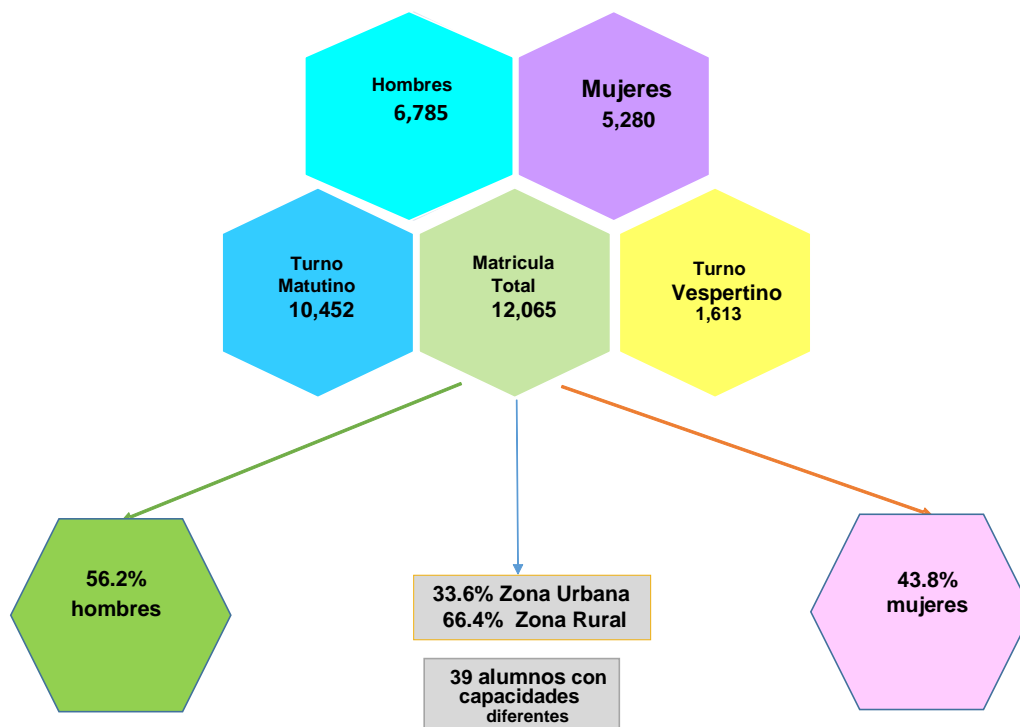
Hombres
6,785

Mujeres
5,280

Turno
Matutino
10,452

Matricula
Total
12,065

Turno
Vespertino
1,613

56.2%
hombres

33.6% Zona Urbana
66.4% Zona Rural

39 alumnos con capacidades diferentes

43.8%
mujeres